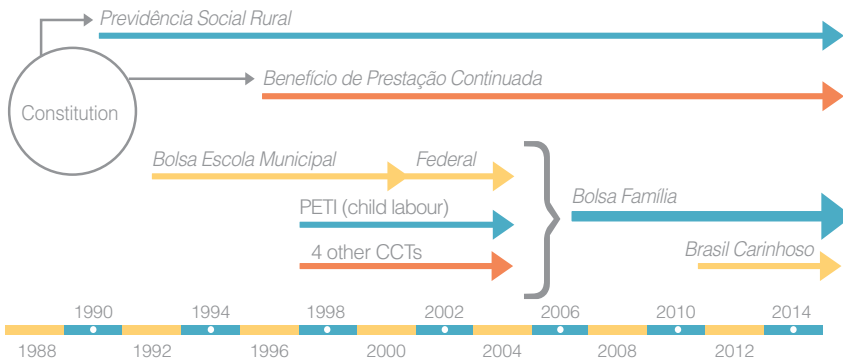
Previdência Social Rural

Constitution

Benefício de Prestação Continuada

Bolsa Escola Municipal

Federal

PETI (child labour)

4 other CCTs

Bolsa Família

Brasil Carinhoso

1990
1994
1998
2002
2006
2010
2014

1988
1992
1996
2000
2004
2008
2012